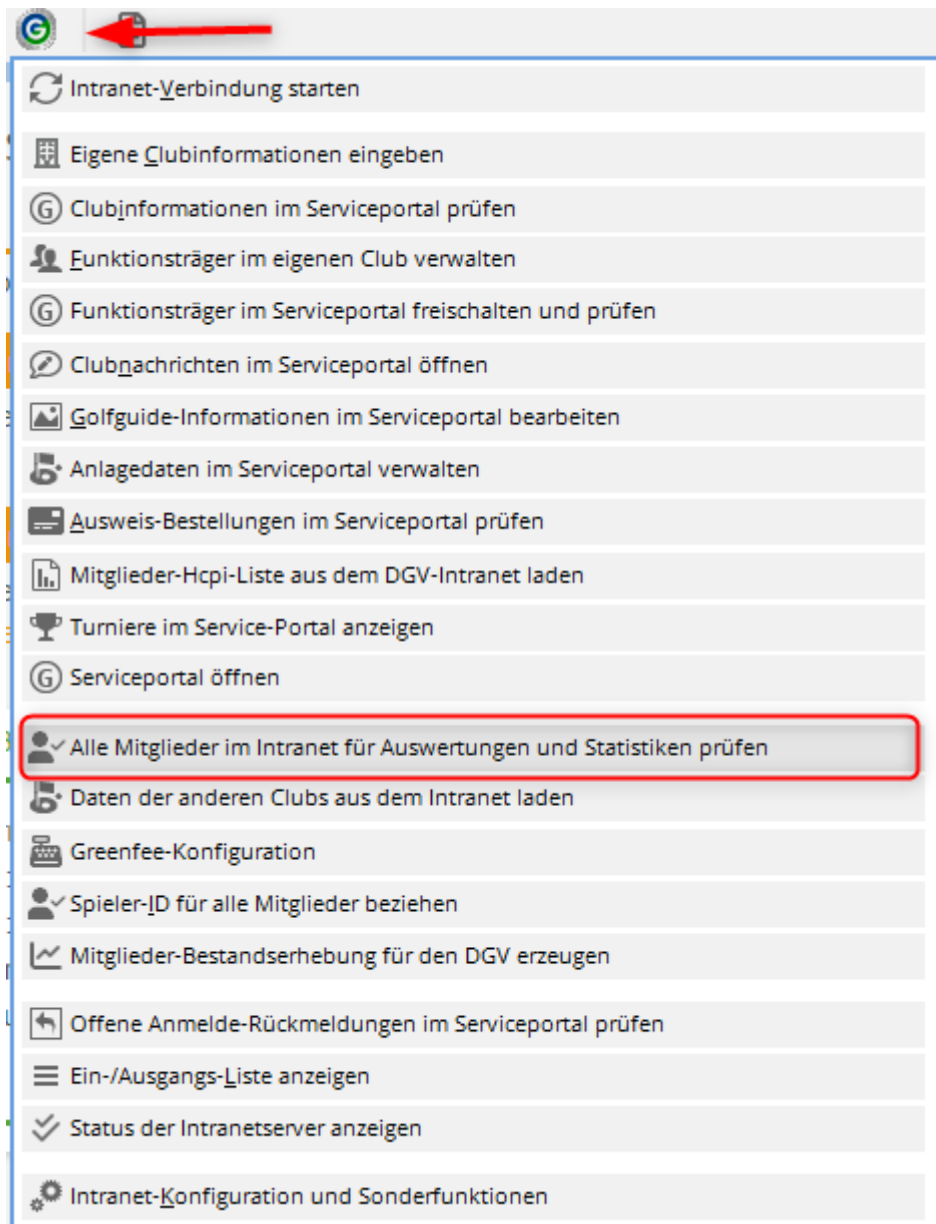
Intranet-Verbindung starten

Eigene Clubinformationen eingeben

Clubinformationen im Serviceportal prüfen

Funktionsträger im eigenen Club verwalten

Funktionsträger im Serviceportal freischalten und prüfen

Clubnachrichten im Serviceportal öffnen

Golfguide-Informationen im Serviceportal bearbeiten

Anlagedaten im Serviceportal verwalten

Ausweis-Bestellungen im Serviceportal prüfen

Mitglieder-Hcpi-Liste aus dem DGV-Intranet laden

Turniere im Service-Portal anzeigen

Serviceportal öffnen

Alle Mitglieder im Intranet für Auswertungen und Statistiken prüfen

Daten der anderen Clubs aus dem Intranet laden

Greenfee-Konfiguration

Spieler-ID für alle Mitglieder beziehen

Mitglieder-Bestandserhebung für den DGV erzeugen

Offene Anmelde-Rückmeldungen im Serviceportal prüfen

Ein-/Ausgangs-Liste anzeigen

Status der Intranetserver anzeigen

Intranet-Konfiguration und Sonderfunktionen